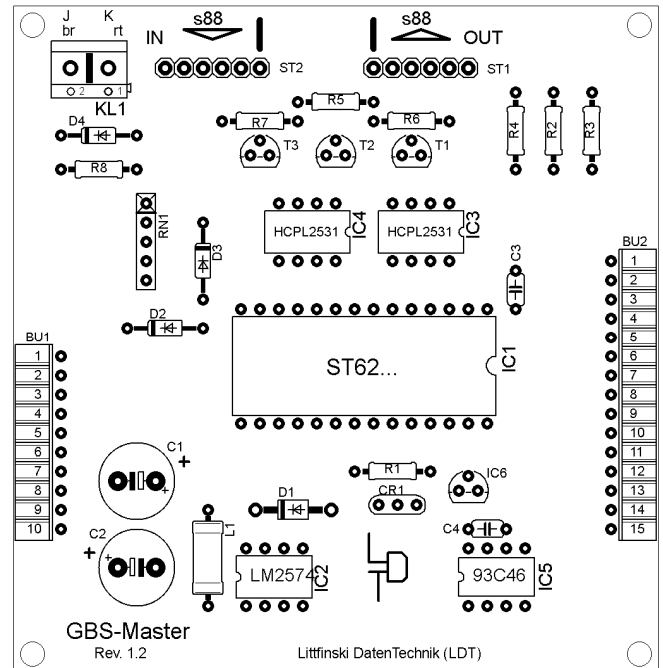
J br
K rt
2 1
KL1
IN
s88
ST2
s88
OUT
ST1
R5
R7
R6
T3
T2
T1
R4
R2
R3
D4
R8
RN1
D3
HCPL2531
IC4
HCPL2531
IC3
C3
BU2
1
2
3
4
5
6
7
8
9
10
11
12
13
14
15
D2
BU1
1
2
3
4
5
6
7
8
9
10
ST62...
IC1
C1
+
+
R1
IC6
CR1
C2
+
+
D1
L1
C4
LM2574
IC2
93C46
IC5
GBS-Master
Rev. 1.2
Littfinski DatenTechnik (LDT)